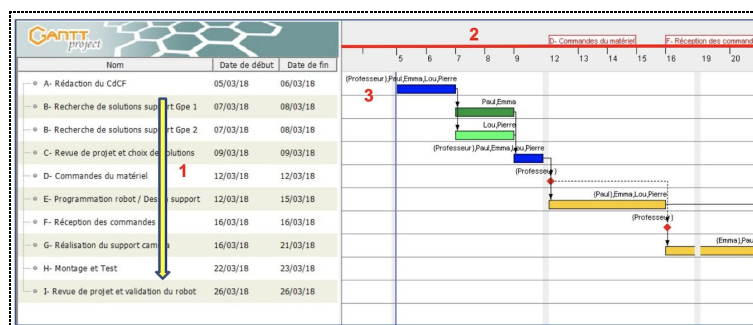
GANTT project

| Nom | Date de début | Date de fin |
|---|---|---|
| A- Rédaction du CdCF | 05/03/18 | 06/03/18 |
| B- Recherche de solutions support Gpe 1 | 07/03/18 | 08/03/18 |
| B- Recherche de solutions support Gpe 2 | 07/03/18 | 08/03/18 |
| C- Revue de projet et choix de solutions | 09/03/18 | 09/03/18 |
| D- Commandes du matériel | 12/03/18 | 12/03/18 |
| E- Programmation robot / Design support | 12/03/18 | 15/03/18 |
| F- Réception des commandes | 16/03/18 | 16/03/18 |
| G- Réalisation du support caméra | 16/03/18 | 21/03/18 |
| H- Montage et Test | 22/03/18 | 23/03/18 |
| I- Revue de projet et validation du robot | 26/03/18 | 26/03/18 |

1

2

D- Commandes du matériel

F- Réception des commande

5 6 7 8 9 12 13 14 15 16 19 20

3

(Professeur),Paul,Emma,Lou,Pierre

Paul,Emma

Lou,Pierre

(Professeur),Paul,Emma,Lou,Pierre

(Professeur)

(Paul),Emma,Lou,Pierre

(Professeur)

(Emma),Pau